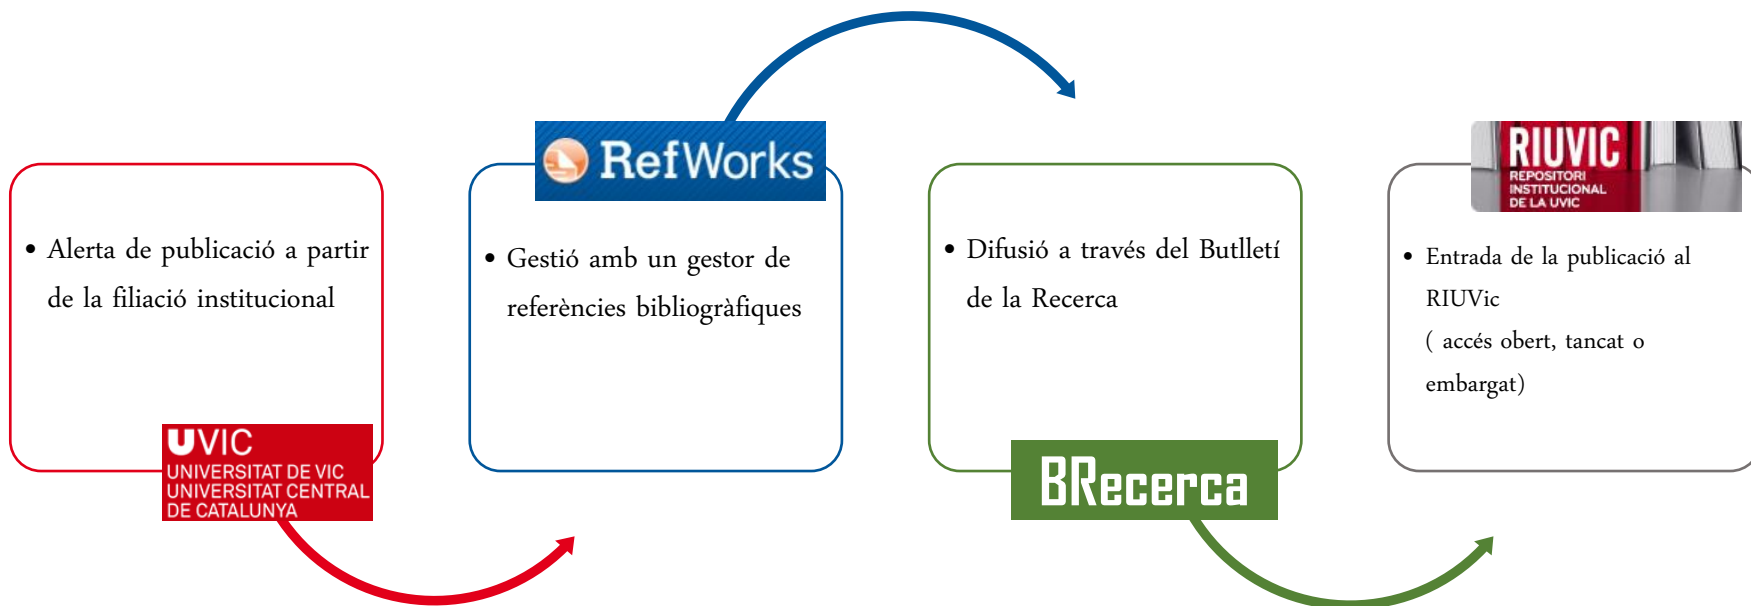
• Alerta de publicació a partir de la filiació institucional

UVIC
UNIVERSITAT DE VIC
UNIVERSITAT CENTRAL
DE CATALUNYA

RefWorks

• Gestió amb un gestor de referències bibliogràfiques

• Difusió a través del Butlletí de la Recerca

BRecerca

RIUVIC
REPOSITORI
INSTITUCIONAL
DE LA UVIC

• Entrada de la publicació al RIUVic
( accés obert, tancat o embargat)